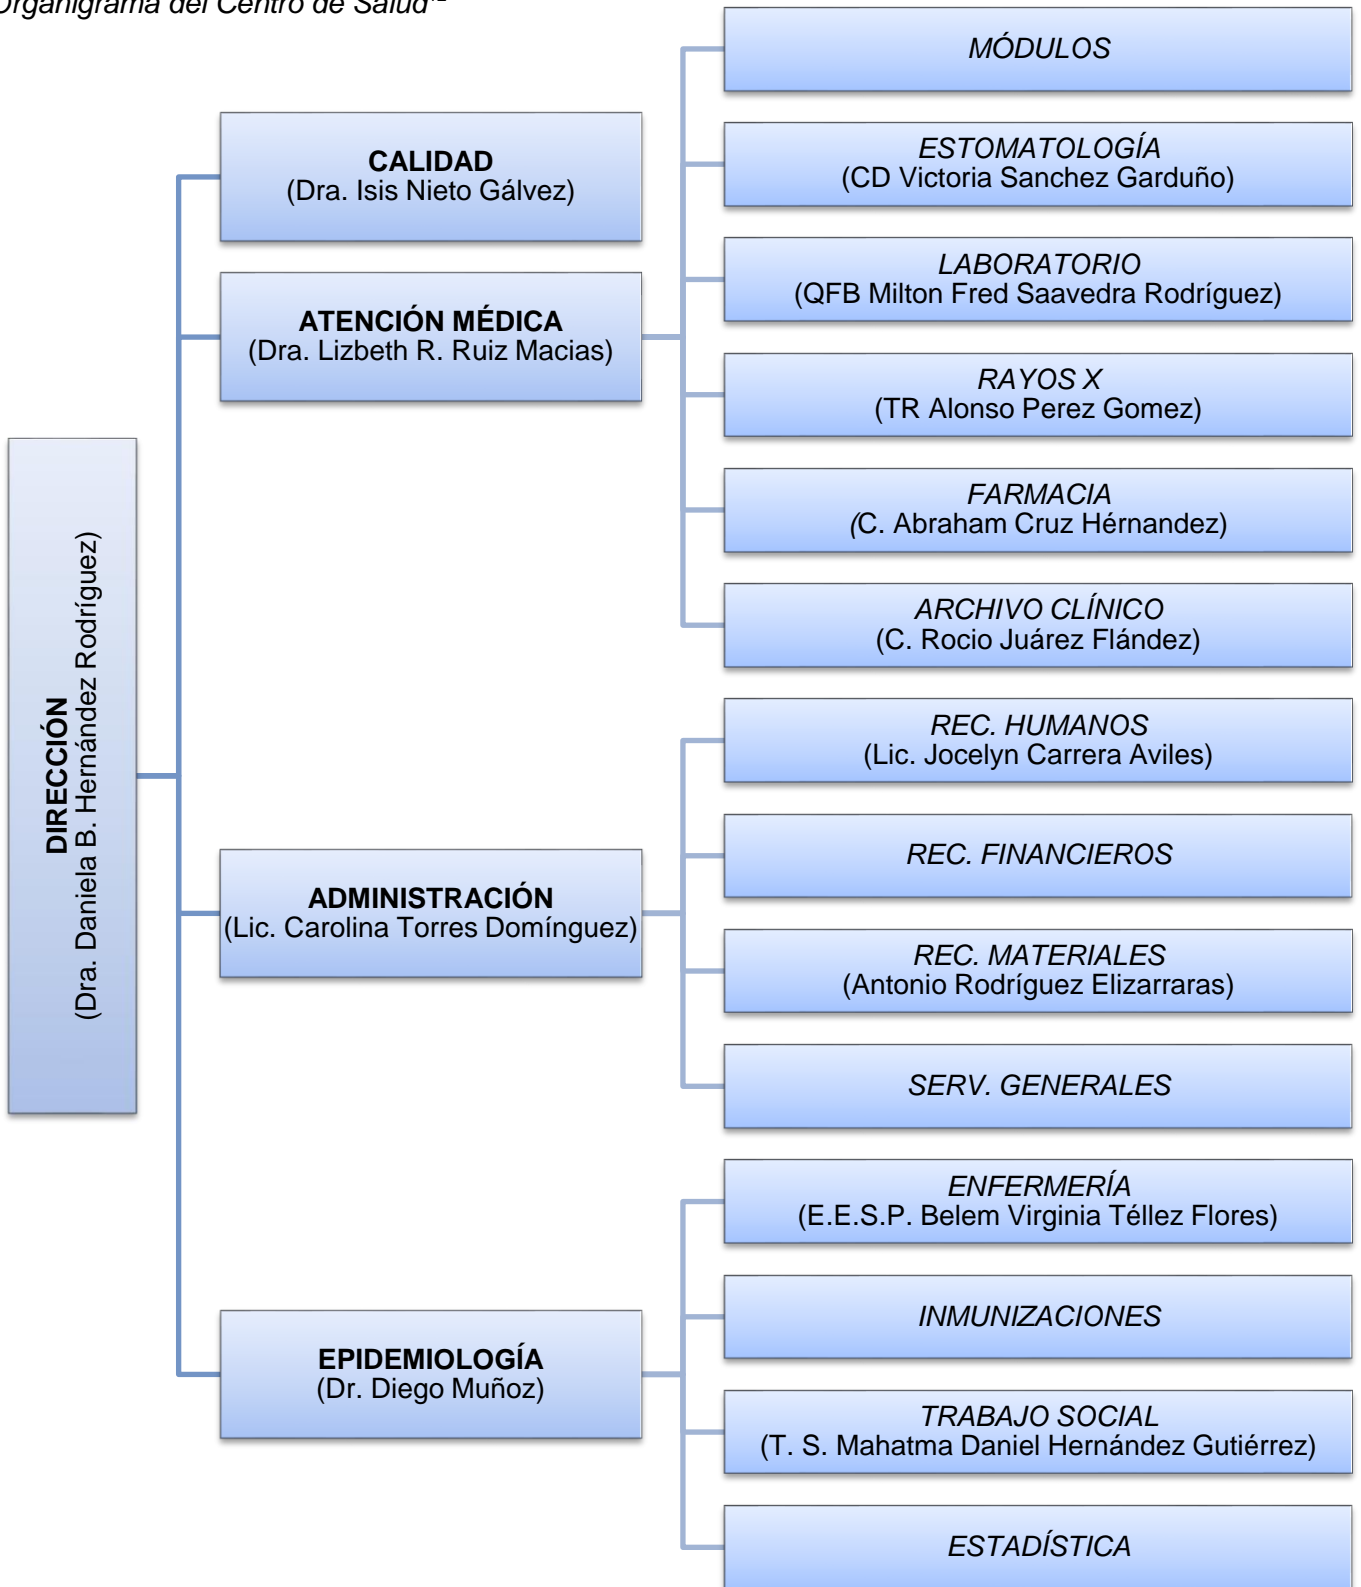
Organigrama del Centro de Salud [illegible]

DIRECCIÓN
(Dra. Daniela B. Hernández Rodríguez)

CALIDAD
(Dra. Isis Nieto Gálvez)

ATENCIÓN MÉDICA
(Dra. Lizbeth R. Ruiz Macias)

MÓDULOS

ESTOMATOLOGÍA
(CD Victoria Sanchez Garduño)

LABORATORIO
(QFB Milton Fred Saavedra Rodríguez)

RAYOS X
(TR Alonso Perez Gomez)

FARMACIA
(C. Abraham Cruz Hérnandez)

ARCHIVO CLÍNICO
(C. Rocio Juárez Flández)

ADMINISTRACIÓN
(Lic. Carolina Torres Domínguez)

REC. HUMANOS
(Lic. Jocelyn Carrera Aviles)

REC. FINANCIEROS

REC. MATERIALES
(Antonio Rodríguez Elizarraras)

SERV. GENERALES

EPIDEMIOLOGÍA
(Dr. Diego Muñoz)

ENFERMERÍA
(E.E.S.P. Belem Virginia Téllez Flores)

INMUNIZACIONES

TRABAJO SOCIAL
(T. S. Mahatma Daniel Hernández Gutiérrez)

ESTADÍSTICA